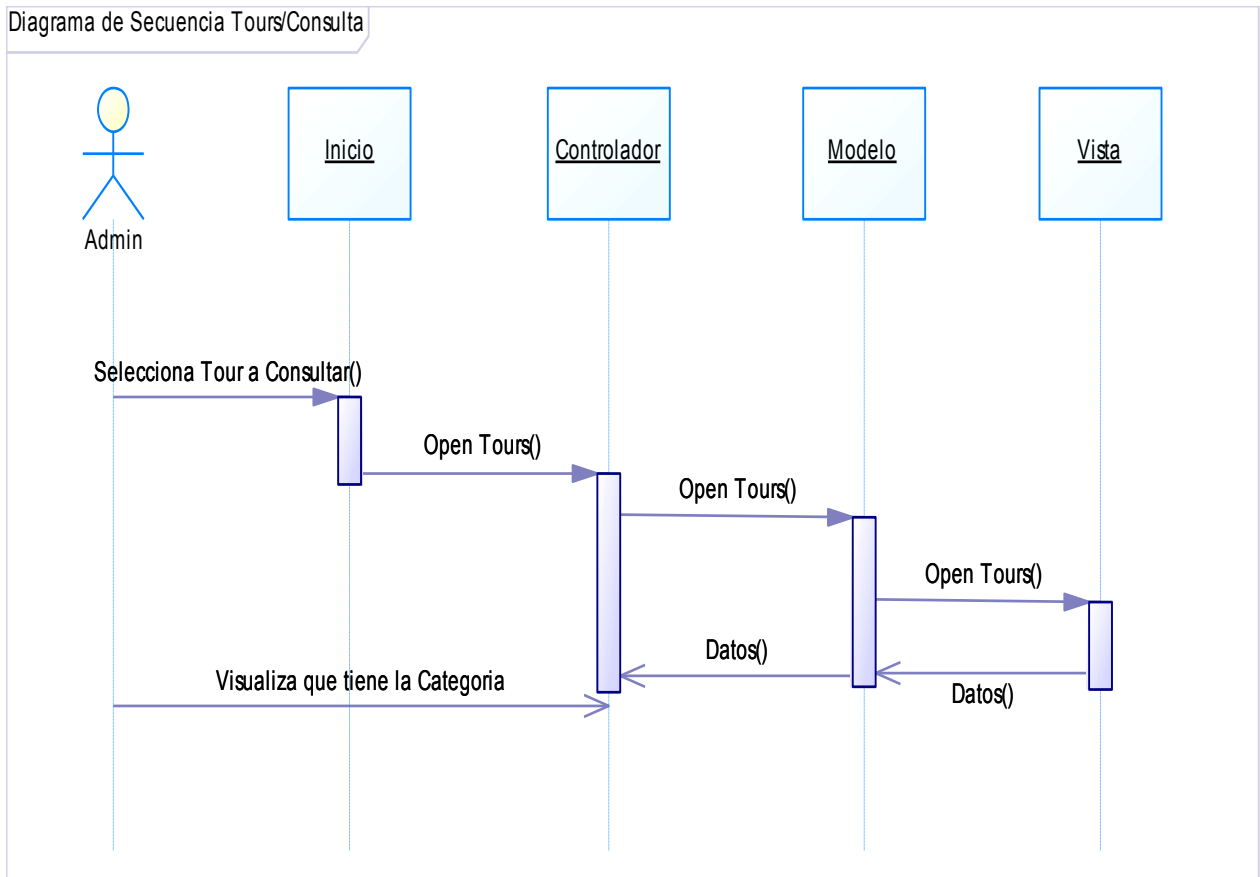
Diagrama de Secuencia Tours/Consulta

Admin

Inicio

Controlador

Modelo

Vista

Selecciona Tour a Consultar()

Open Tours()

Open Tours()

Open Tours()

Datos()

Visualiza que tiene la Categoria

Datos()